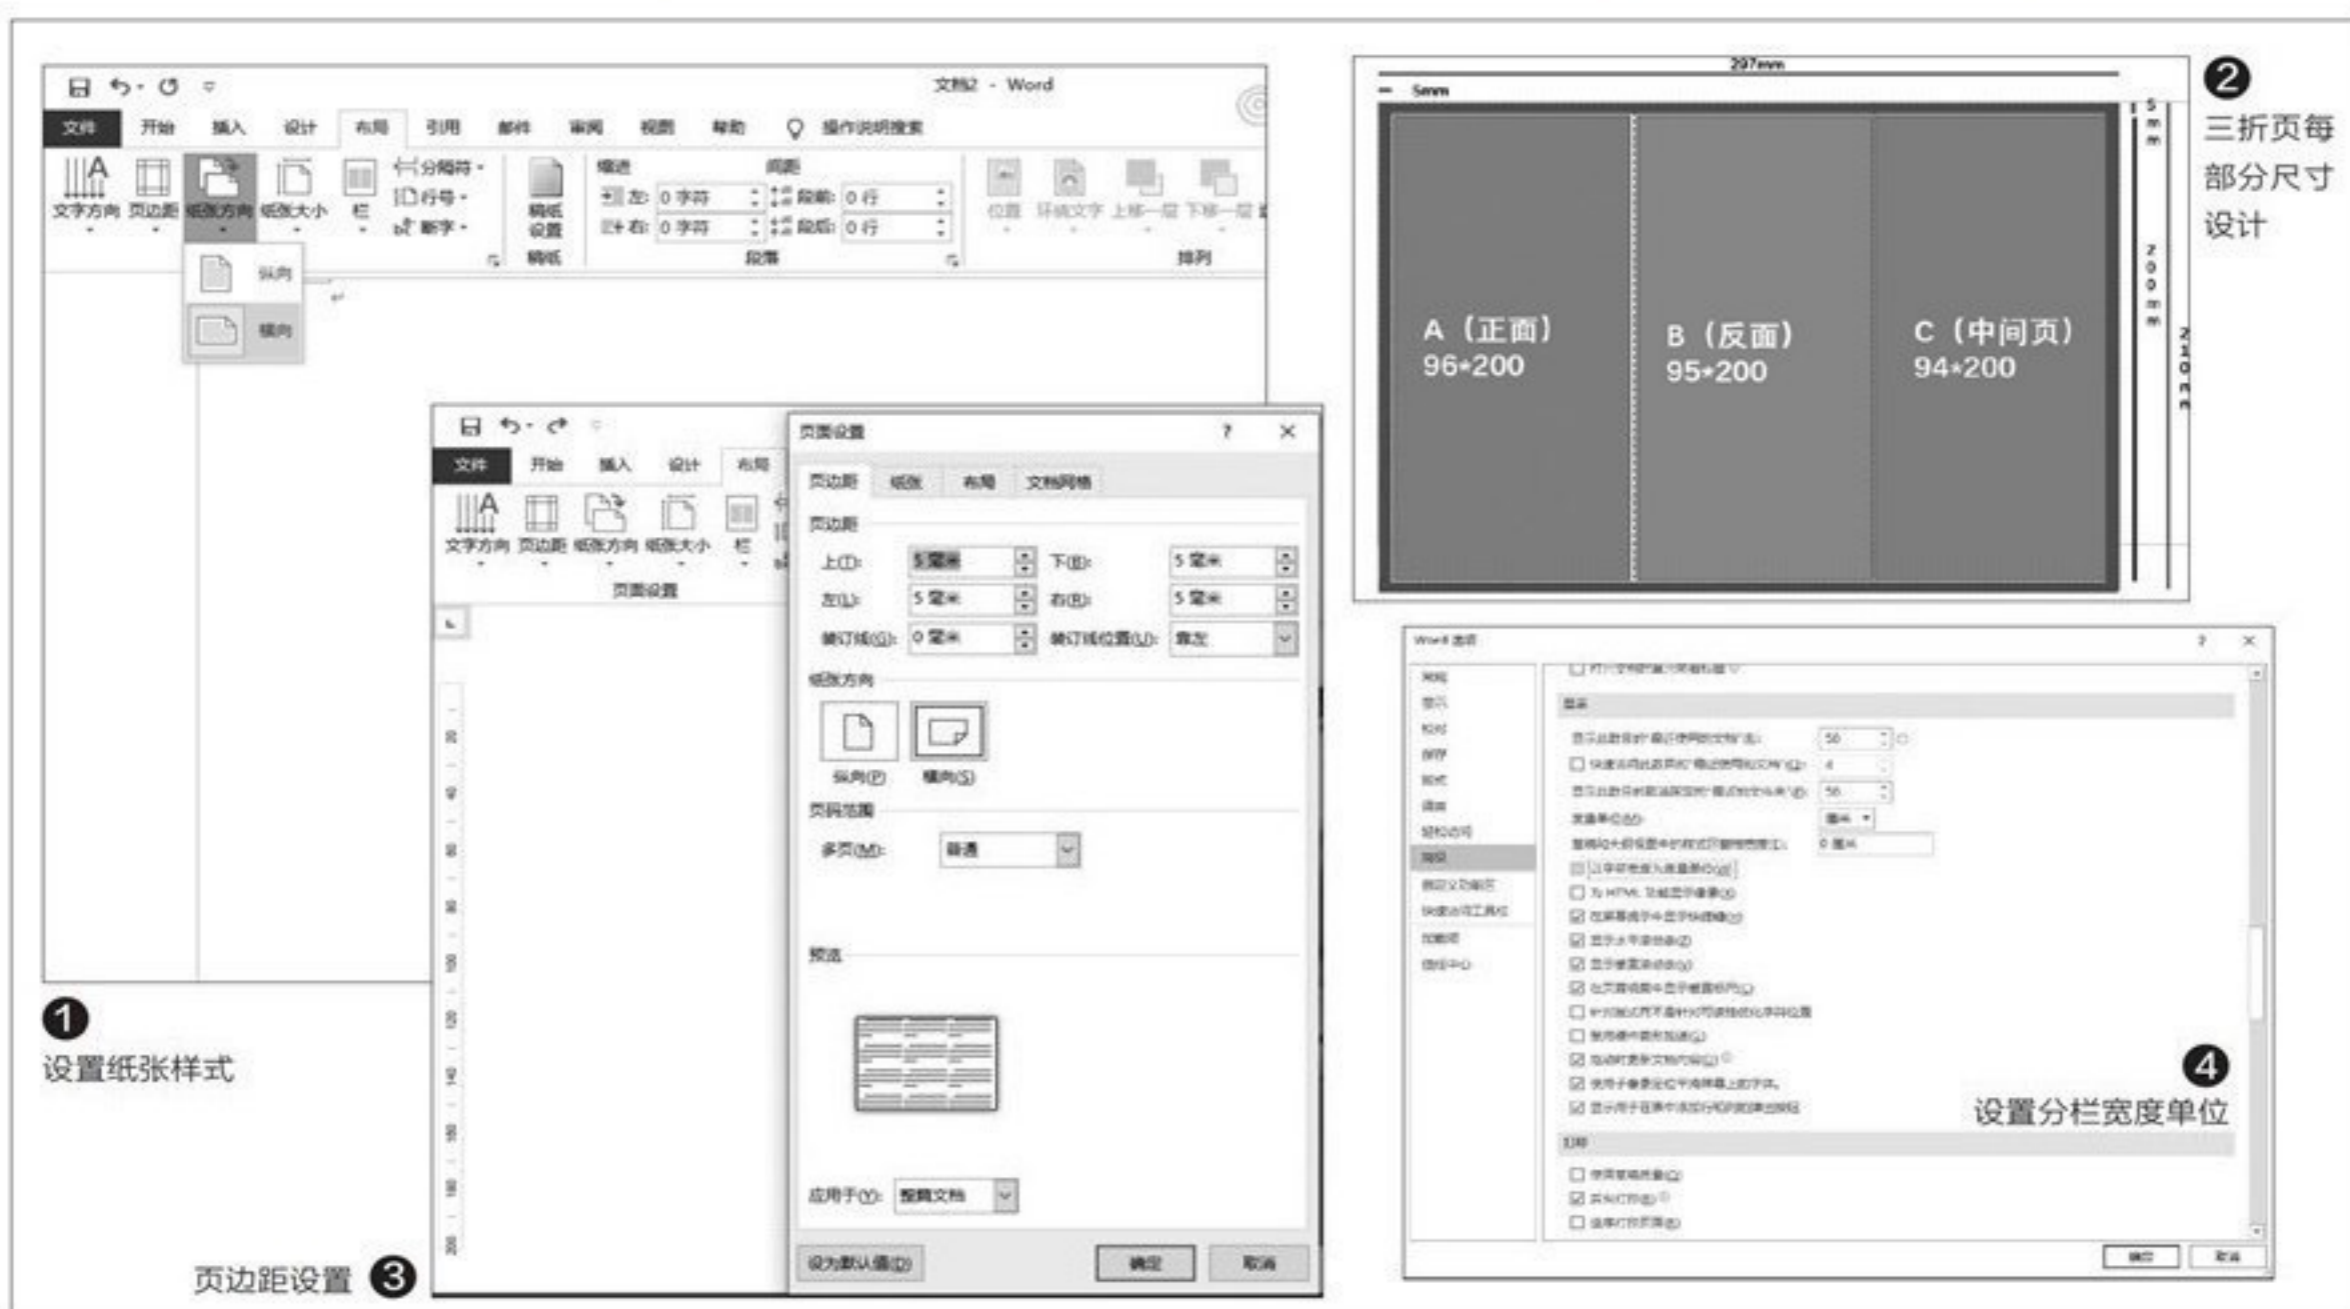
文档2 - Word

文件 开始 插入 设计 布局 引用 邮件 审阅 视图 帮助 操作说明搜索

文字方向 页边距 纸张方向 纸张大小 栏 分隔符 行号 断字 稿纸设置 稿纸

缩进 左: 0 字符 右: 0 字符 间距 段前: 0 行 段后: 0 行 段落

位置 环绕文字 上移一层 下移一层 排列

纵向
横向

❶
设置纸张样式

297mm
5mm
5mm
200mm
210mm

A（正面）
96*200

B（反面）
95*200

C（中间页）
94*200

❷
三折页每部分尺寸设计

文件 开始 插入 设计 布局

文字方向 页边距 纸张方向 纸张大小 栏
页面设置

页面设置 ? ×

页边距 纸张 布局 文档网格

页边距
上(T): 5 毫米 下(B): 5 毫米
左(L): 5 毫米 右(R): 5 毫米
装订线(G): 0 毫米 装订线位置(U): 靠左

纸张方向
纵向(P) 横向(S)

页码范围
多页(M): 普通

预览

应用于(Y): 整篇文档

设为默认值(D) 确定 取消

页边距设置 ❸

Word 选项 ? ×

常规
显示
校对
保存
版式
语言
轻松访问
高级
自定义功能区
快速访问工具栏
加载项
信任中心

显示

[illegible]

度量单位(M): 毫米

☐ 以字符宽度为度量单位(W)

打印

❹
设置分栏宽度单位

确定 取消